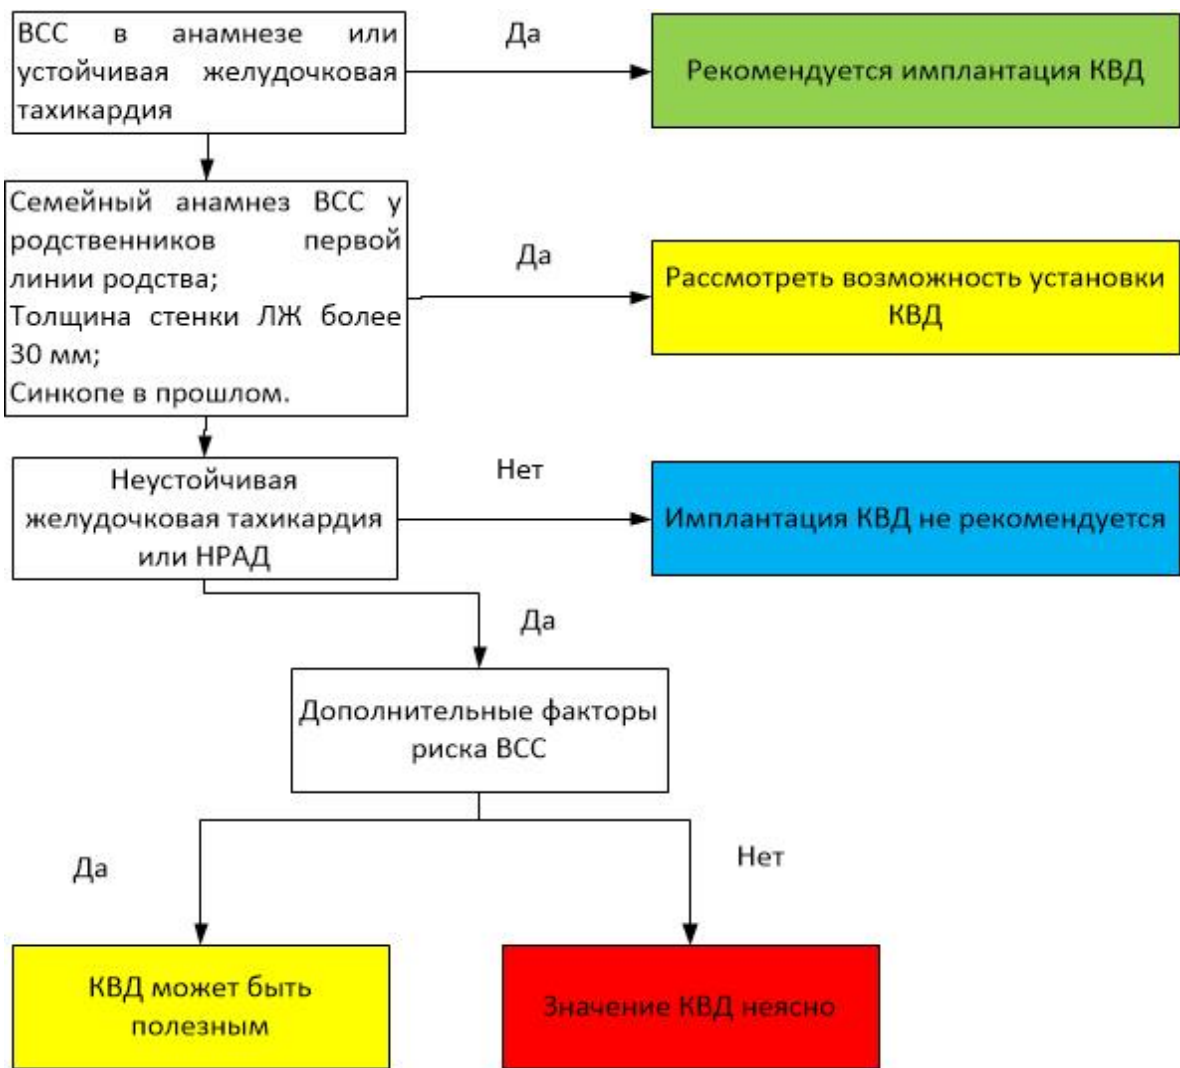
ВСС в анамнезе или устойчивая желудочковая тахикардия

Да

Рекомендуется имплантация КВД

Семейный анамнез ВСС у родственников первой линии родства;
Толщина стенки ЛЖ более 30 мм;
Синкопе в прошлом.

Да

Рассмотреть возможность установки КВД

Неустойчивая желудочковая тахикардия или НРАД

Нет

Имплантация КВД не рекомендуется

Да

Дополнительные факторы риска ВСС

Да

Нет

КВД может быть полезным

Значение КВД неясно